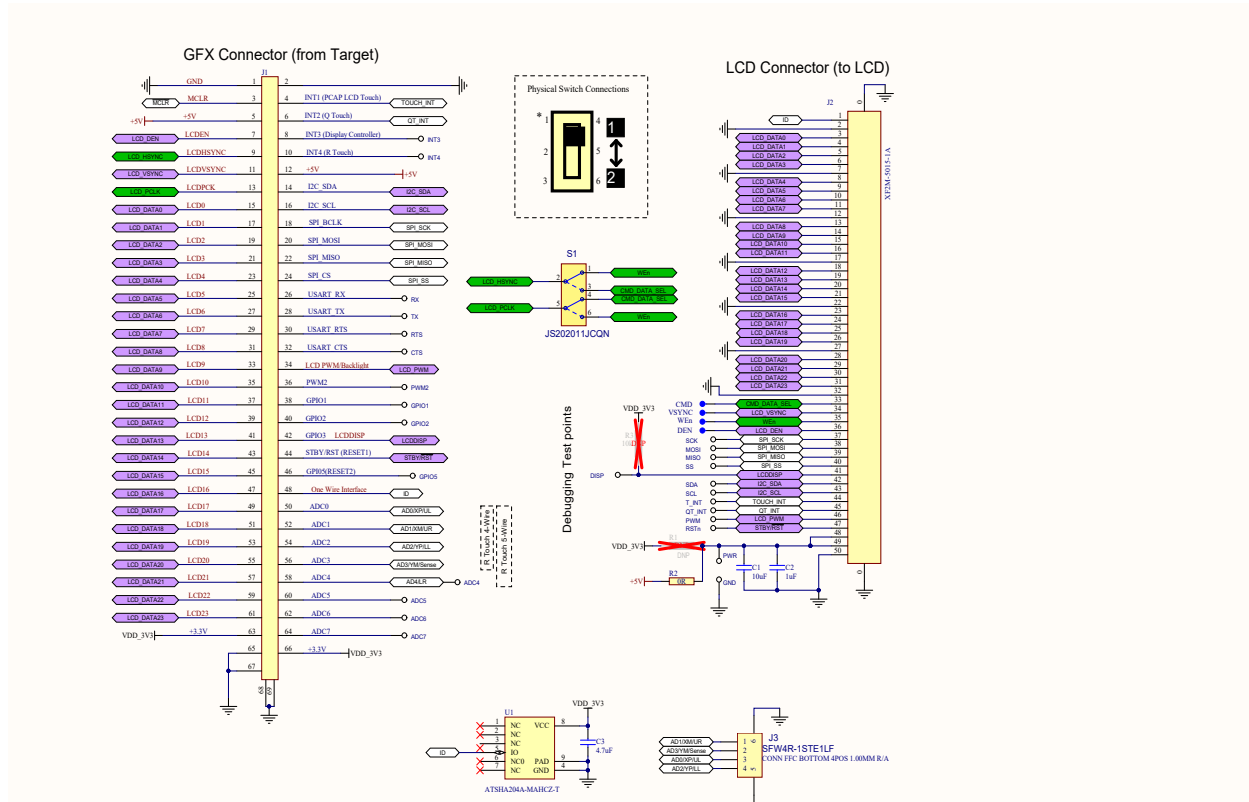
GFX Connector (from Target)

J1

GND 1 2
MCLR MCLR 3 4 INT1 (PCAP LCD Touch) TOUCH_INT
+5V +5V 5 6 INT2 (Q Touch) QT_INT
LCD_DEN LCDEN 7 8 INT3 (Display Controller) INT3
LCD_HSYNC LCDHSYNC 9 10 INT4 (R Touch) INT4
LCD_VSYNC LCDVSYNC 11 12 +5V +5V
LCD_PCLK LCDPCK 13 14 I2C_SDA I2C_SDA
LCD_DATA0 LCD0 15 16 I2C_SCL I2C_SCL
LCD_DATA1 LCD1 17 18 SPI_BCLK SPI_SCK
LCD_DATA2 LCD2 19 20 SPI_MOSI SPI_MOSI
LCD_DATA3 LCD3 21 22 SPI_MISO SPI_MISO
LCD_DATA4 LCD4 23 24 SPI_CS SPI_SS
LCD_DATA5 LCD5 25 26 USART_RX RX
LCD_DATA6 LCD6 27 28 USART_TX TX
LCD_DATA7 LCD7 29 30 USART_RTS RTS
LCD_DATA8 LCD8 31 32 USART_CTS CTS
LCD_DATA9 LCD9 33 34 LCD PWM/Backlight LCD_PWM
LCD_DATA10 LCD10 35 36 PWM2 PWM2
LCD_DATA11 LCD11 37 38 GPIO1 GPIO1
LCD_DATA12 LCD12 39 40 GPIO2 GPIO2
LCD_DATA13 LCD13 41 42 GPIO3 LCDDISP LCDDISP
LCD_DATA14 LCD14 43 44 STBY/RST (RESET1) STBY/RST
LCD_DATA15 LCD15 45 46 GPIO5(RESET2) GPIO5
LCD_DATA16 LCD16 47 48 One Wire Interface ID
LCD_DATA17 LCD17 49 50 ADC0 AD0/XP/UL
LCD_DATA18 LCD18 51 52 ADC1 AD1/XM/UR
LCD_DATA19 LCD19 53 54 ADC2 AD2/YP/LL
LCD_DATA20 LCD20 55 56 ADC3 AD3/YM/Sense
LCD_DATA21 LCD21 57 58 ADC4 AD4/LR ADC4
LCD_DATA22 LCD22 59 60 ADC5 ADC5
LCD_DATA23 LCD23 61 62 ADC6 ADC6
VDD_3V3 +3.3V 63 64 ADC7 ADC7
65 66 +3.3V VDD_3V3
67
68 69

R Touch 4-Wire
R Touch 5-Wire

Physical Switch Connections
* 1 4 1
2 5
3 6 2

S1
LCD_HSYNC 2 1 WEn
4 3 CMD_DATA_SEL
LCD_PCLK 5 CMD_DATA_SEL
6 WEn
JS202011JCQN

Debugging Test points
VDD_3V3
R 100 DISP
CMD
VSYNC
WEn
DEN
SCK
MOSI
MISO
SS
DISP
SDA
SCL
T_INT
QT_INT
PWM
RSTn

VDD_3V3 R1 DNP PWR
C1 10uF C2 1uF
+5V R2 0R GND

LCD Connector (to LCD)
J2
ID 1
2
LCD_DATA0 3
LCD_DATA1 4
LCD_DATA2 5
LCD_DATA3 6
7
8
LCD_DATA4 9
LCD_DATA5 10
LCD_DATA6 11
LCD_DATA7 12
LCD_DATA8 13
LCD_DATA9 14
LCD_DATA10 15
LCD_DATA11 16
17
18
LCD_DATA12 19
LCD_DATA13 20
LCD_DATA14 21
LCD_DATA15 22
LCD_DATA16 23
LCD_DATA17 24
LCD_DATA18 25
LCD_DATA19 26
27
28
LCD_DATA20 29
LCD_DATA21 30
LCD_DATA22 31
LCD_DATA23 32
CMD_DATA_SEL 33
LCD_VSYNC 34
WEn 35
LCD_DEN 36
SPI_SCK 37
SPI_MOSI 38
SPI_MISO 39
SPI_SS 40
LCDDISP 41
I2C_SDA 42
I2C_SCL 43
TOUCH_INT 44
QT_INT 45
LCD_PWM 46
STBY/RST 47
48
49
50
XF2M-5015-1A

U1
1 NC VCC 8
2 NC
3 NC
ID 5 IO
6 NC0 PAD 9
7 NC GND 4
ATSHA204A-MAHCZ-T
VDD_3V3
C3 4.7uF

J3
SFW4R-1STE1LF
CONN FFC BOTTOM 4POS 1.00MM R/A
AD1/XM/UR 1
AD3/YM/Sense 2
AD0/XP/UL 3
AD2/YP/LL 4